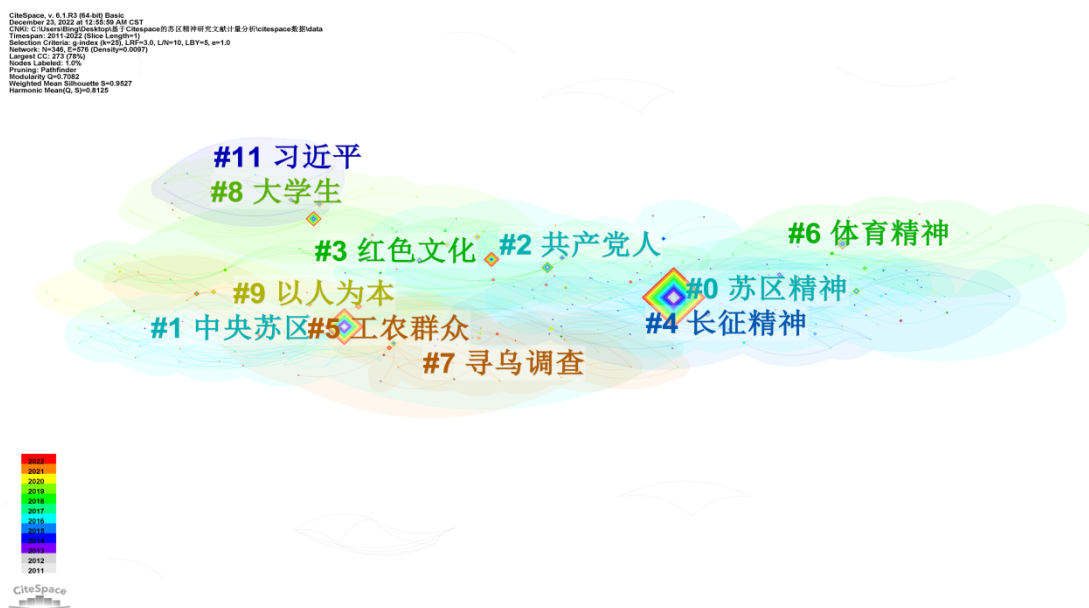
CiteSpace, v. 6.1.R3 (64-bit) Basic
December 23, 2022 at 12:55:59 AM CST
CNKI: C:\Users\Bing\Desktop\基于Citespace的苏区精神研究文献计量分析\citespace数据\data
Timespan: 2011-2022 (Slice Length=1)
Selection Criteria: g-index (k=25), LRF=3.0, L/N=10, LBY=5, e=1.0
Network: N=346, E=576 (Density=0.0097)
Largest CC: 273 (78%)
Nodes Labeled: 1.0%
Pruning: Pathfinder
Modularity Q=0.7082
Weighted Mean Silhouette S=0.9527
Harmonic Mean(Q, S)=0.8125

#11 习近平
#8 大学生
#6 体育精神
#3 红色文化
#2 共产党人
#0 苏区精神
#9 以人为本
#4 长征精神
#1 中央苏区
#5 工农群众
#7 寻乌调查

2022
2021
2020
2019
2018
2017
2016
2015
2014
2013
2012
2011

CiteSpace